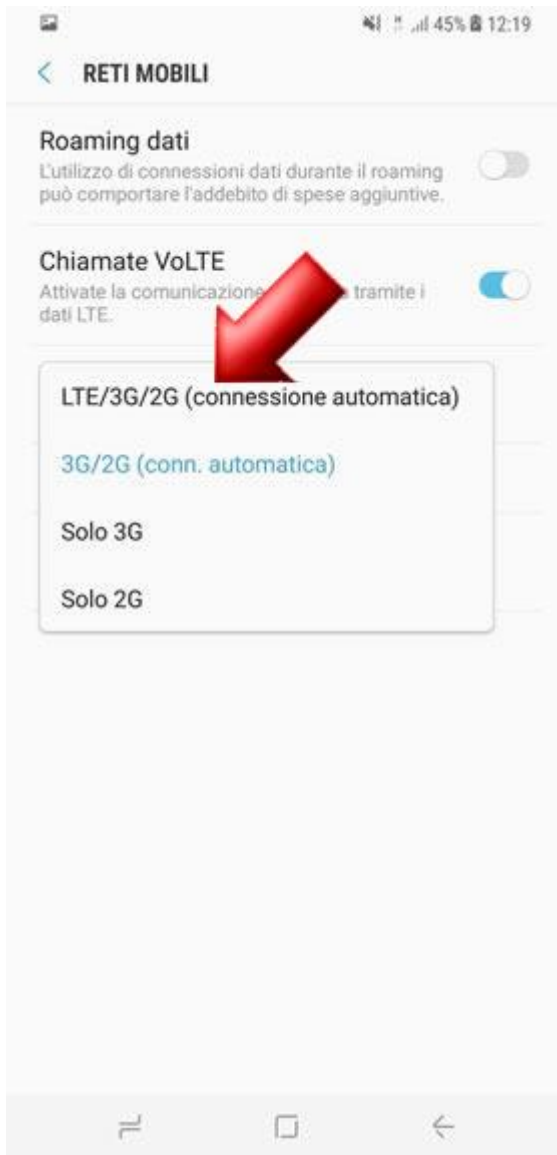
45% 12:19

RETI MOBILI

Roaming dati
L'utilizzo di connessioni dati durante il roaming può comportare l'addebito di spese aggiuntive.

Chiamate VoLTE
Attivate la comunicazione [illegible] tramite i dati LTE.

LTE/3G/2G (connessione automatica)

3G/2G (conn. automatica)

Solo 3G

Solo 2G